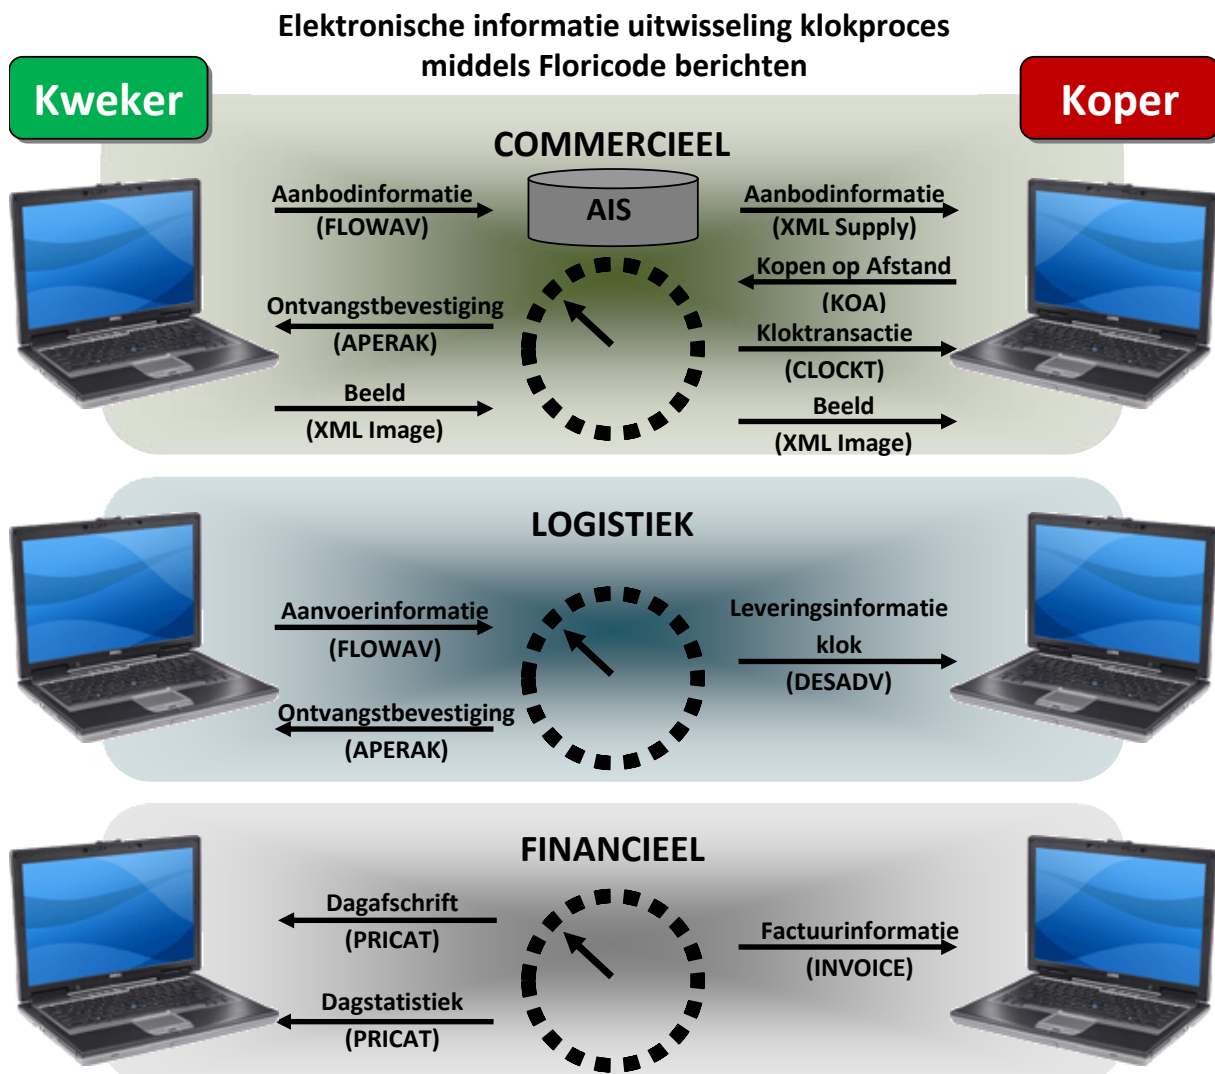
Elektronische informatie uitwisseling klokproces middels Floricode berichten

Kweker

Koper

COMMERCIEEL

Aanbodinformatie (FLOWAV)

AIS

Aanbodinformatie (XML Supply)

Kopen op Afstand (KOA)

Ontvangstbevestiging (APERAK)

Kloktransactie (CLOCKT)

Beeld (XML Image)

Beeld (XML Image)

LOGISTIEK

Aanvoerinformatie (FLOWAV)

Leveringsinformatie klok (DESADV)

Ontvangstbevestiging (APERAK)

FINANCIEEL

Dagafschrift (PRICAT)

Factuurinformatie (INVOICE)

Dagstatistiek (PRICAT)